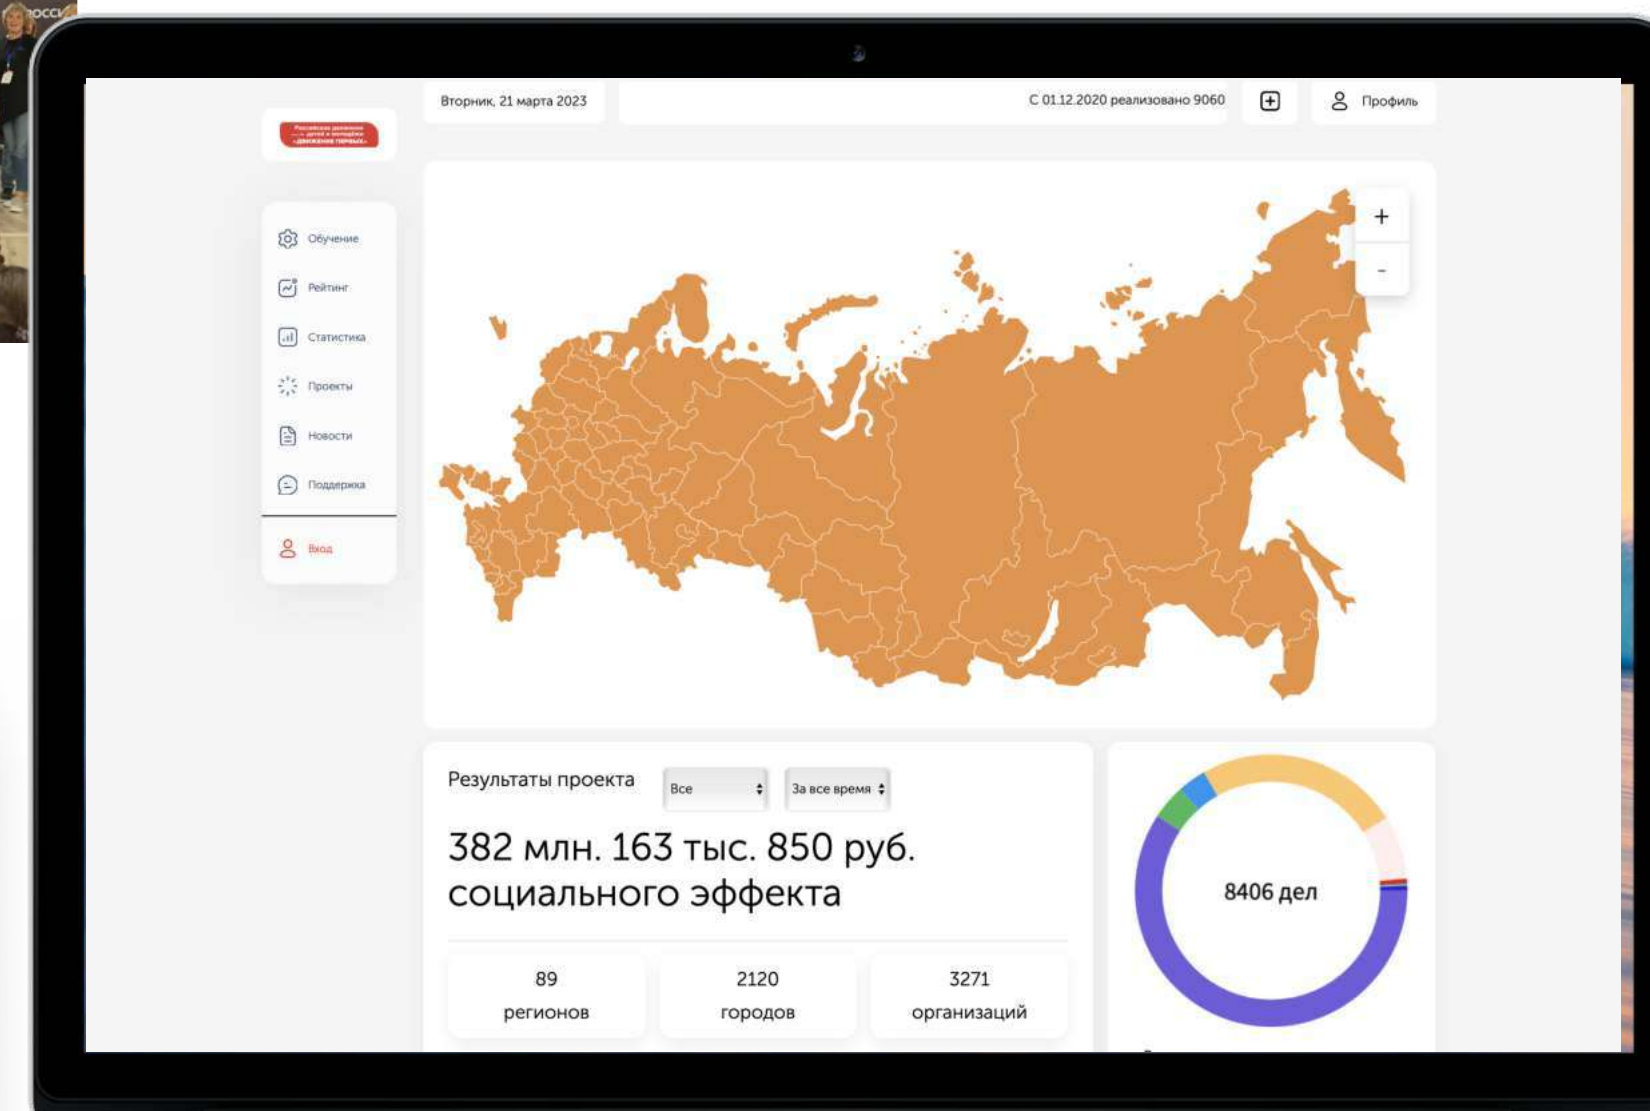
Вторник, 21 марта 2023

С 01.12.2020 реализовано 9060

Профиль

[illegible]

Обучение
Рейтинг
Статистика
Проекты
Новости
Поддержка
Вход

+
-

Результаты проекта
Все
За все время

382 млн. 163 тыс. 850 руб. социального эффекта

89
регионов

2120
городов

3271
организаций

8406 дел